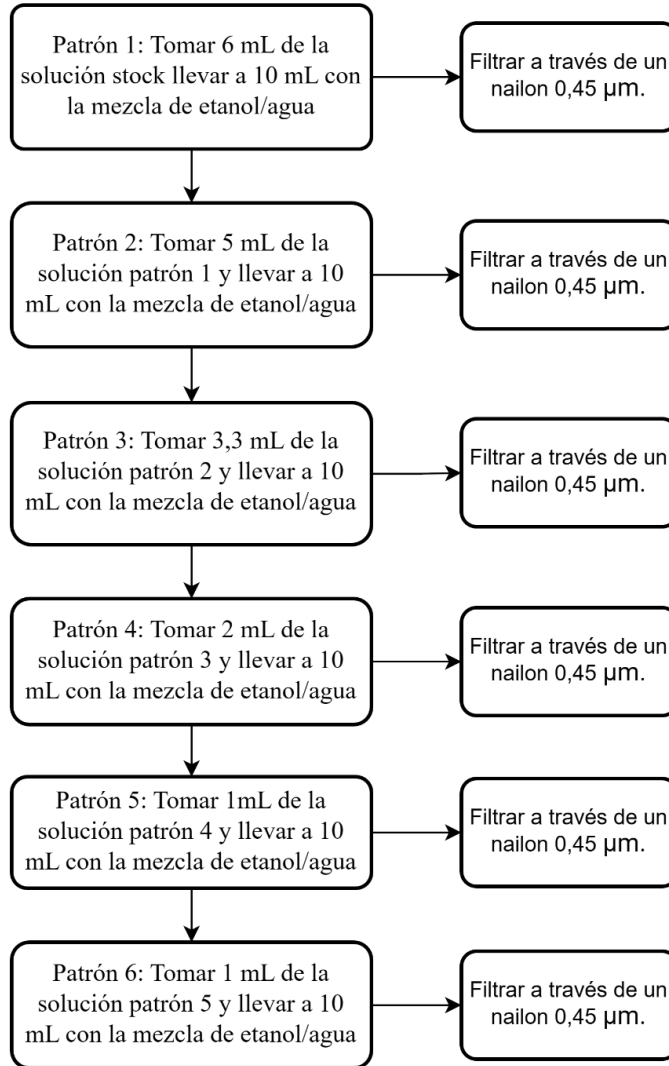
Patrón 1: Tomar 6 mL de la solución stock llevar a 10 mL con la mezcla de etanol/agua

Filtrar a través de un nailon 0,45 μm.

Patrón 2: Tomar 5 mL de la solución patrón 1 y llevar a 10 mL con la mezcla de etanol/agua

Filtrar a través de un nailon 0,45 μm.

Patrón 3: Tomar 3,3 mL de la solución patrón 2 y llevar a 10 mL con la mezcla de etanol/agua

Filtrar a través de un nailon 0,45 μm.

Patrón 4: Tomar 2 mL de la solución patrón 3 y llevar a 10 mL con la mezcla de etanol/agua

Filtrar a través de un nailon 0,45 μm.

Patrón 5: Tomar 1mL de la solución patrón 4 y llevar a 10 mL con la mezcla de etanol/agua

Filtrar a través de un nailon 0,45 μm.

Patrón 6: Tomar 1 mL de la solución patrón 5 y llevar a 10 mL con la mezcla de etanol/agua

Filtrar a través de un nailon 0,45 μm.